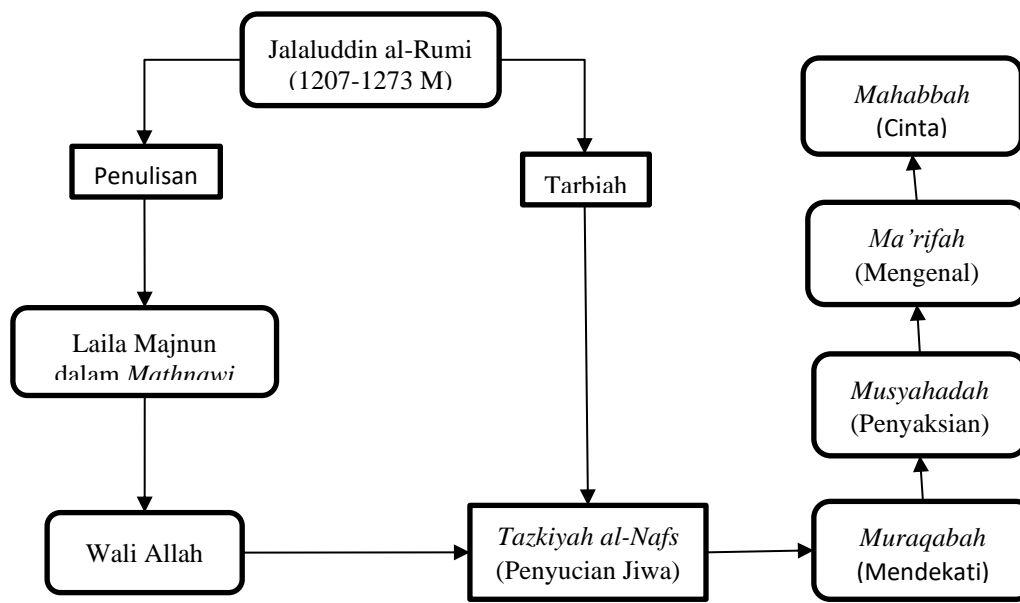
Jalaluddin al-Rumi
(1207-1273 M)

Penulisan

Tarbiah

Laila Majnun
dalam *Mathnawi*

Wali Allah

*Tazkiyah al-Nafs*
(Penyucian Jiwa)

*Muraqabah*
(Mendekati)

*Musyahadah*
(Penyaksian)

*Ma'rifah*
(Mengenal)

*Mahabbah*
(Cinta)